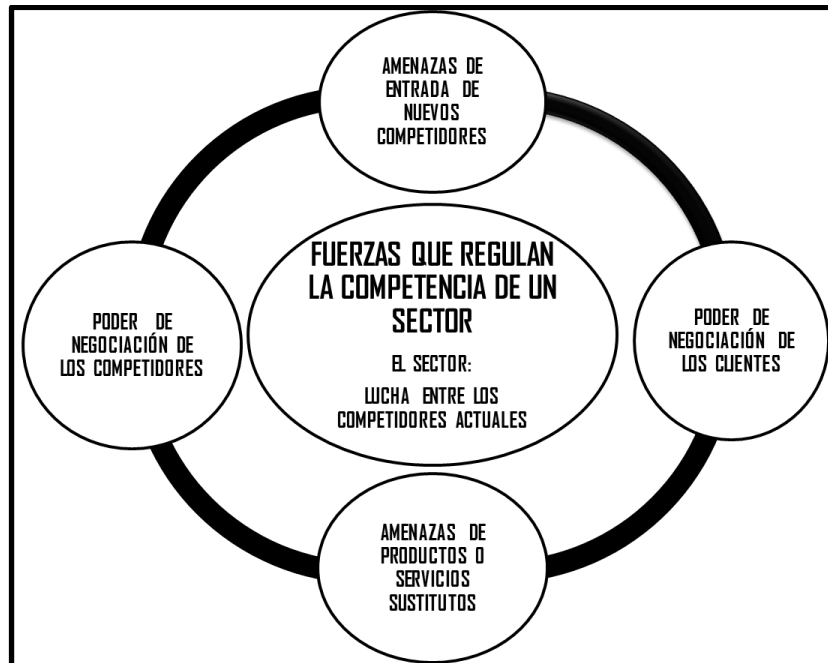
AMENAZAS DE ENTRADA DE NUEVOS COMPETIDORES

PODER DE NEGOCIACIÓN DE LOS COMPETIDORES

FUERZAS QUE REGULAN LA COMPETENCIA DE UN SECTOR

EL SECTOR:

LUCHA ENTRE LOS COMPETIDORES ACTUALES

PODER DE NEGOCIACIÓN DE LOS CLIENTES

AMENAZAS DE PRODUCTOS O SERVICIOS SUSTITUTOS